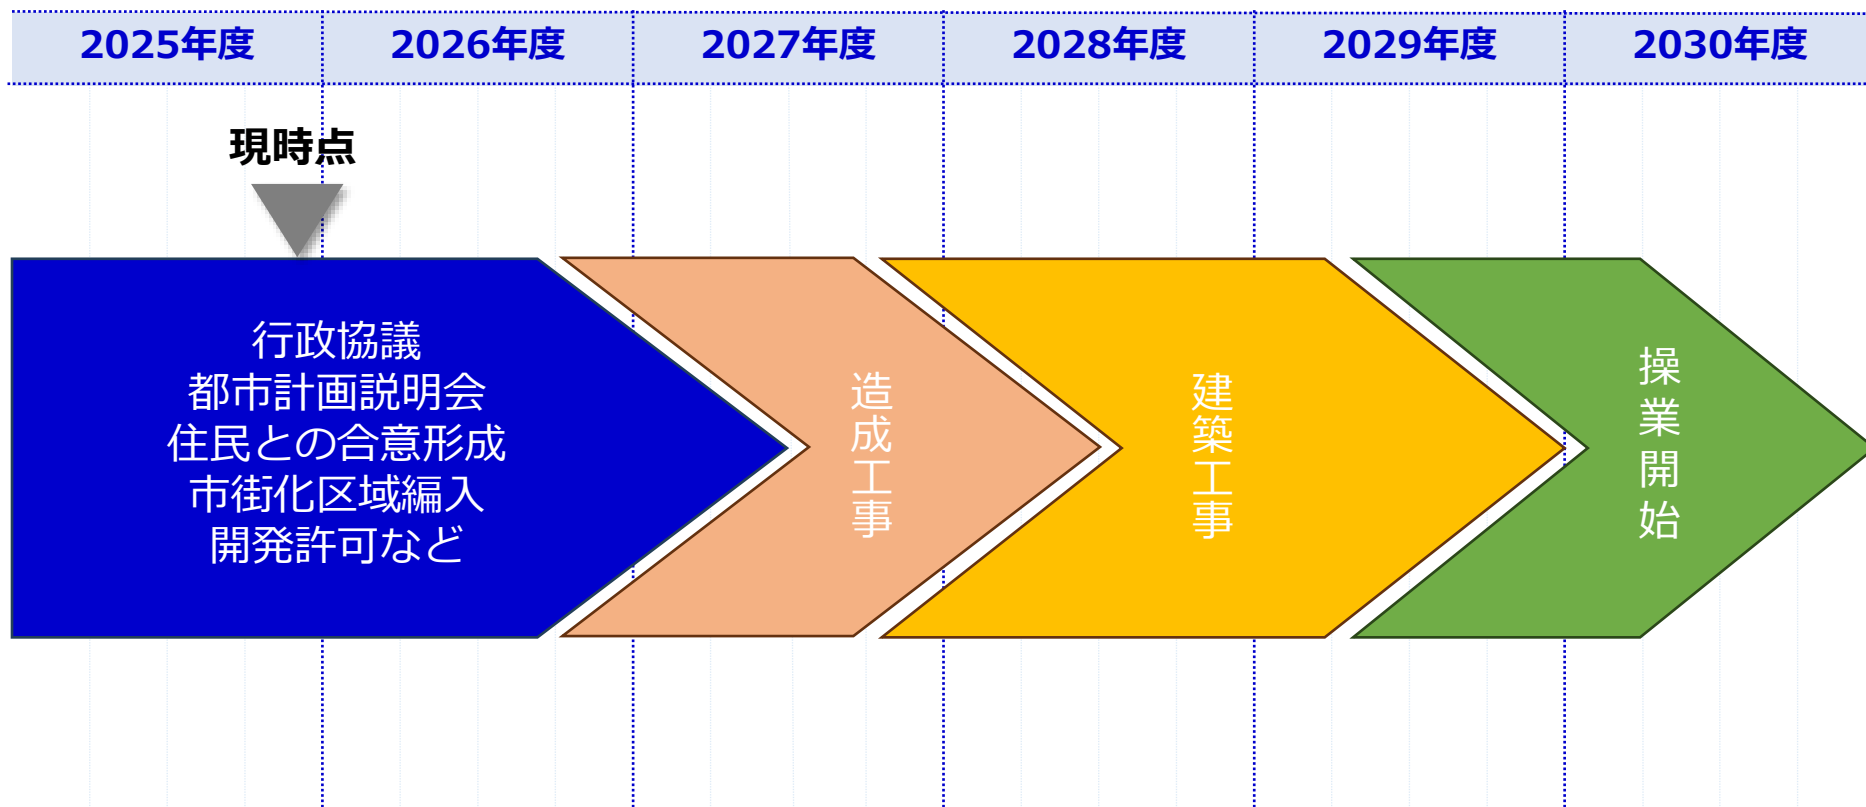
| 2025年度 | 2026年度 | 2027年度 | 2028年度 | 2029年度 | 2030年度 |
|---|---|---|---|---|---|

現時点

行政協議
都市計画説明会
住民との合意形成
市街化区域編入
開発許可など

造成工事

建築工事

操業開始